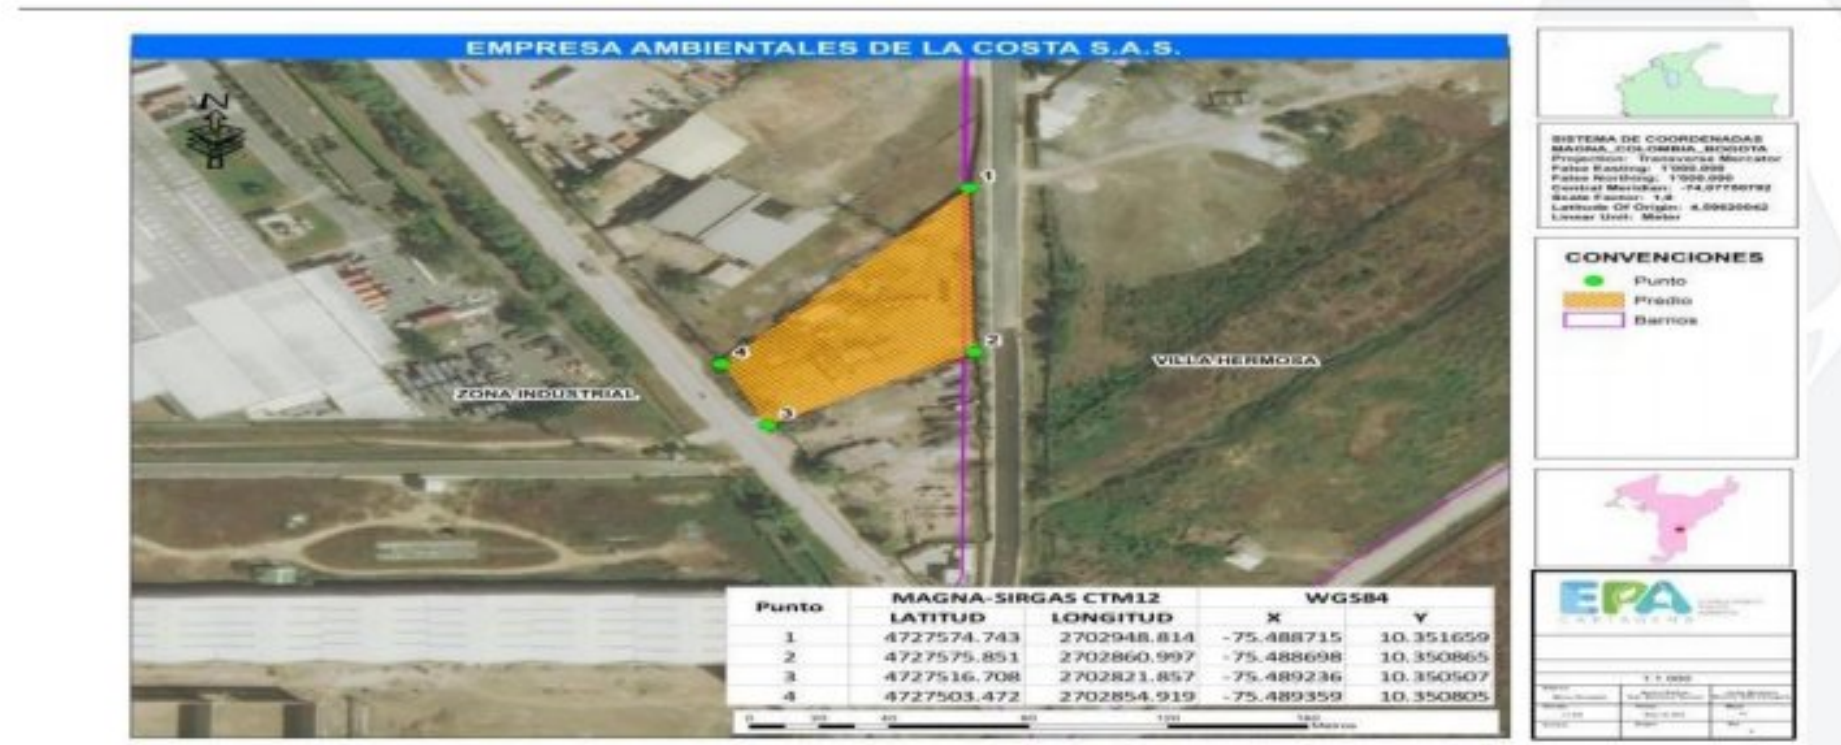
EMPRESA AMBIENTALES DE LA COSTA S.A.S.

N

1
2
3
4

VILLA HERMOSA

ZONA INDUSTRIAL

| Punto | MAGNA-SIRGAS CTM12 LATITUD | MAGNA-SIRGAS CTM12 LONGITUD | WGS84 X | WGS84 Y |
|---|---|---|---|---|
| 1 | 4727574.743 | 2702948.814 | -75.488715 | 10.351659 |
| 2 | 4727575.851 | 2702860.997 | -75.488698 | 10.350865 |
| 3 | 4727516.708 | 2702821.857 | -75.489236 | 10.350507 |
| 4 | 4727503.472 | 2702854.919 | -75.489359 | 10.350805 |

0 20 40 80 120 160 Metros

SISTEMA DE COORDENADAS
MAGNA_COLOMBIA_BOGOTA
Projection: Transverse Mercator
False Easting: 1000.000
False Northing: 1000.000
Central Meridian: -74,07750792
Scale Factor: 1,0
Latitude Of Origin: 4,59620042
Linear Unit: Meter

CONVENCIONES
Punto
Predio
Barrios

EPA
CARTAGENA

1:1.000

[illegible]